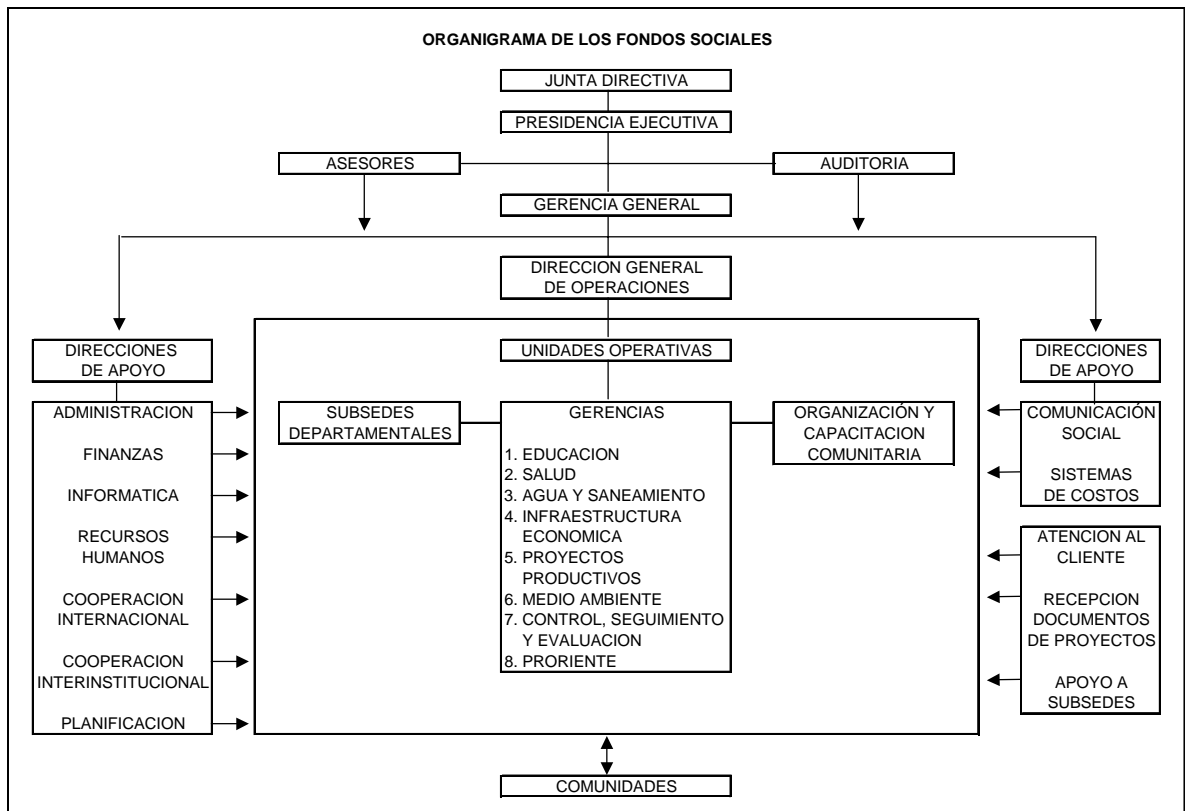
ORGANIGRAMA DE LOS FONDOS SOCIALES

JUNTA DIRECTIVA

PRESIDENCIA EJECUTIVA

ASESORES

AUDITORIA

GERENCIA GENERAL

DIRECCION GENERAL DE OPERACIONES

DIRECCIONES DE APOYO

ADMINISTRACION

FINANZAS

INFORMATICA

RECURSOS HUMANOS

COOPERACION INTERNACIONAL

COOPERACION INTERINSTITUCIONAL

PLANIFICACION

UNIDADES OPERATIVAS

SUBSEDES DEPARTAMENTALES

GERENCIAS

1. EDUCACION
2. SALUD
3. AGUA Y SANEAMIENTO
4. INFRAESTRUCTURA ECONOMICA
5. PROYECTOS PRODUCTIVOS
6. MEDIO AMBIENTE
7. CONTROL, SEGUIMIENTO Y EVALUACION
8. PRORIENTE

ORGANIZACIÓN Y CAPACITACION COMUNITARIA

DIRECCIONES DE APOYO

COMUNICACIÓN SOCIAL

SISTEMAS DE COSTOS

ATENCION AL CLIENTE

RECEPCION DOCUMENTOS DE PROYECTOS

APOYO A SUBSEDES

COMUNIDADES